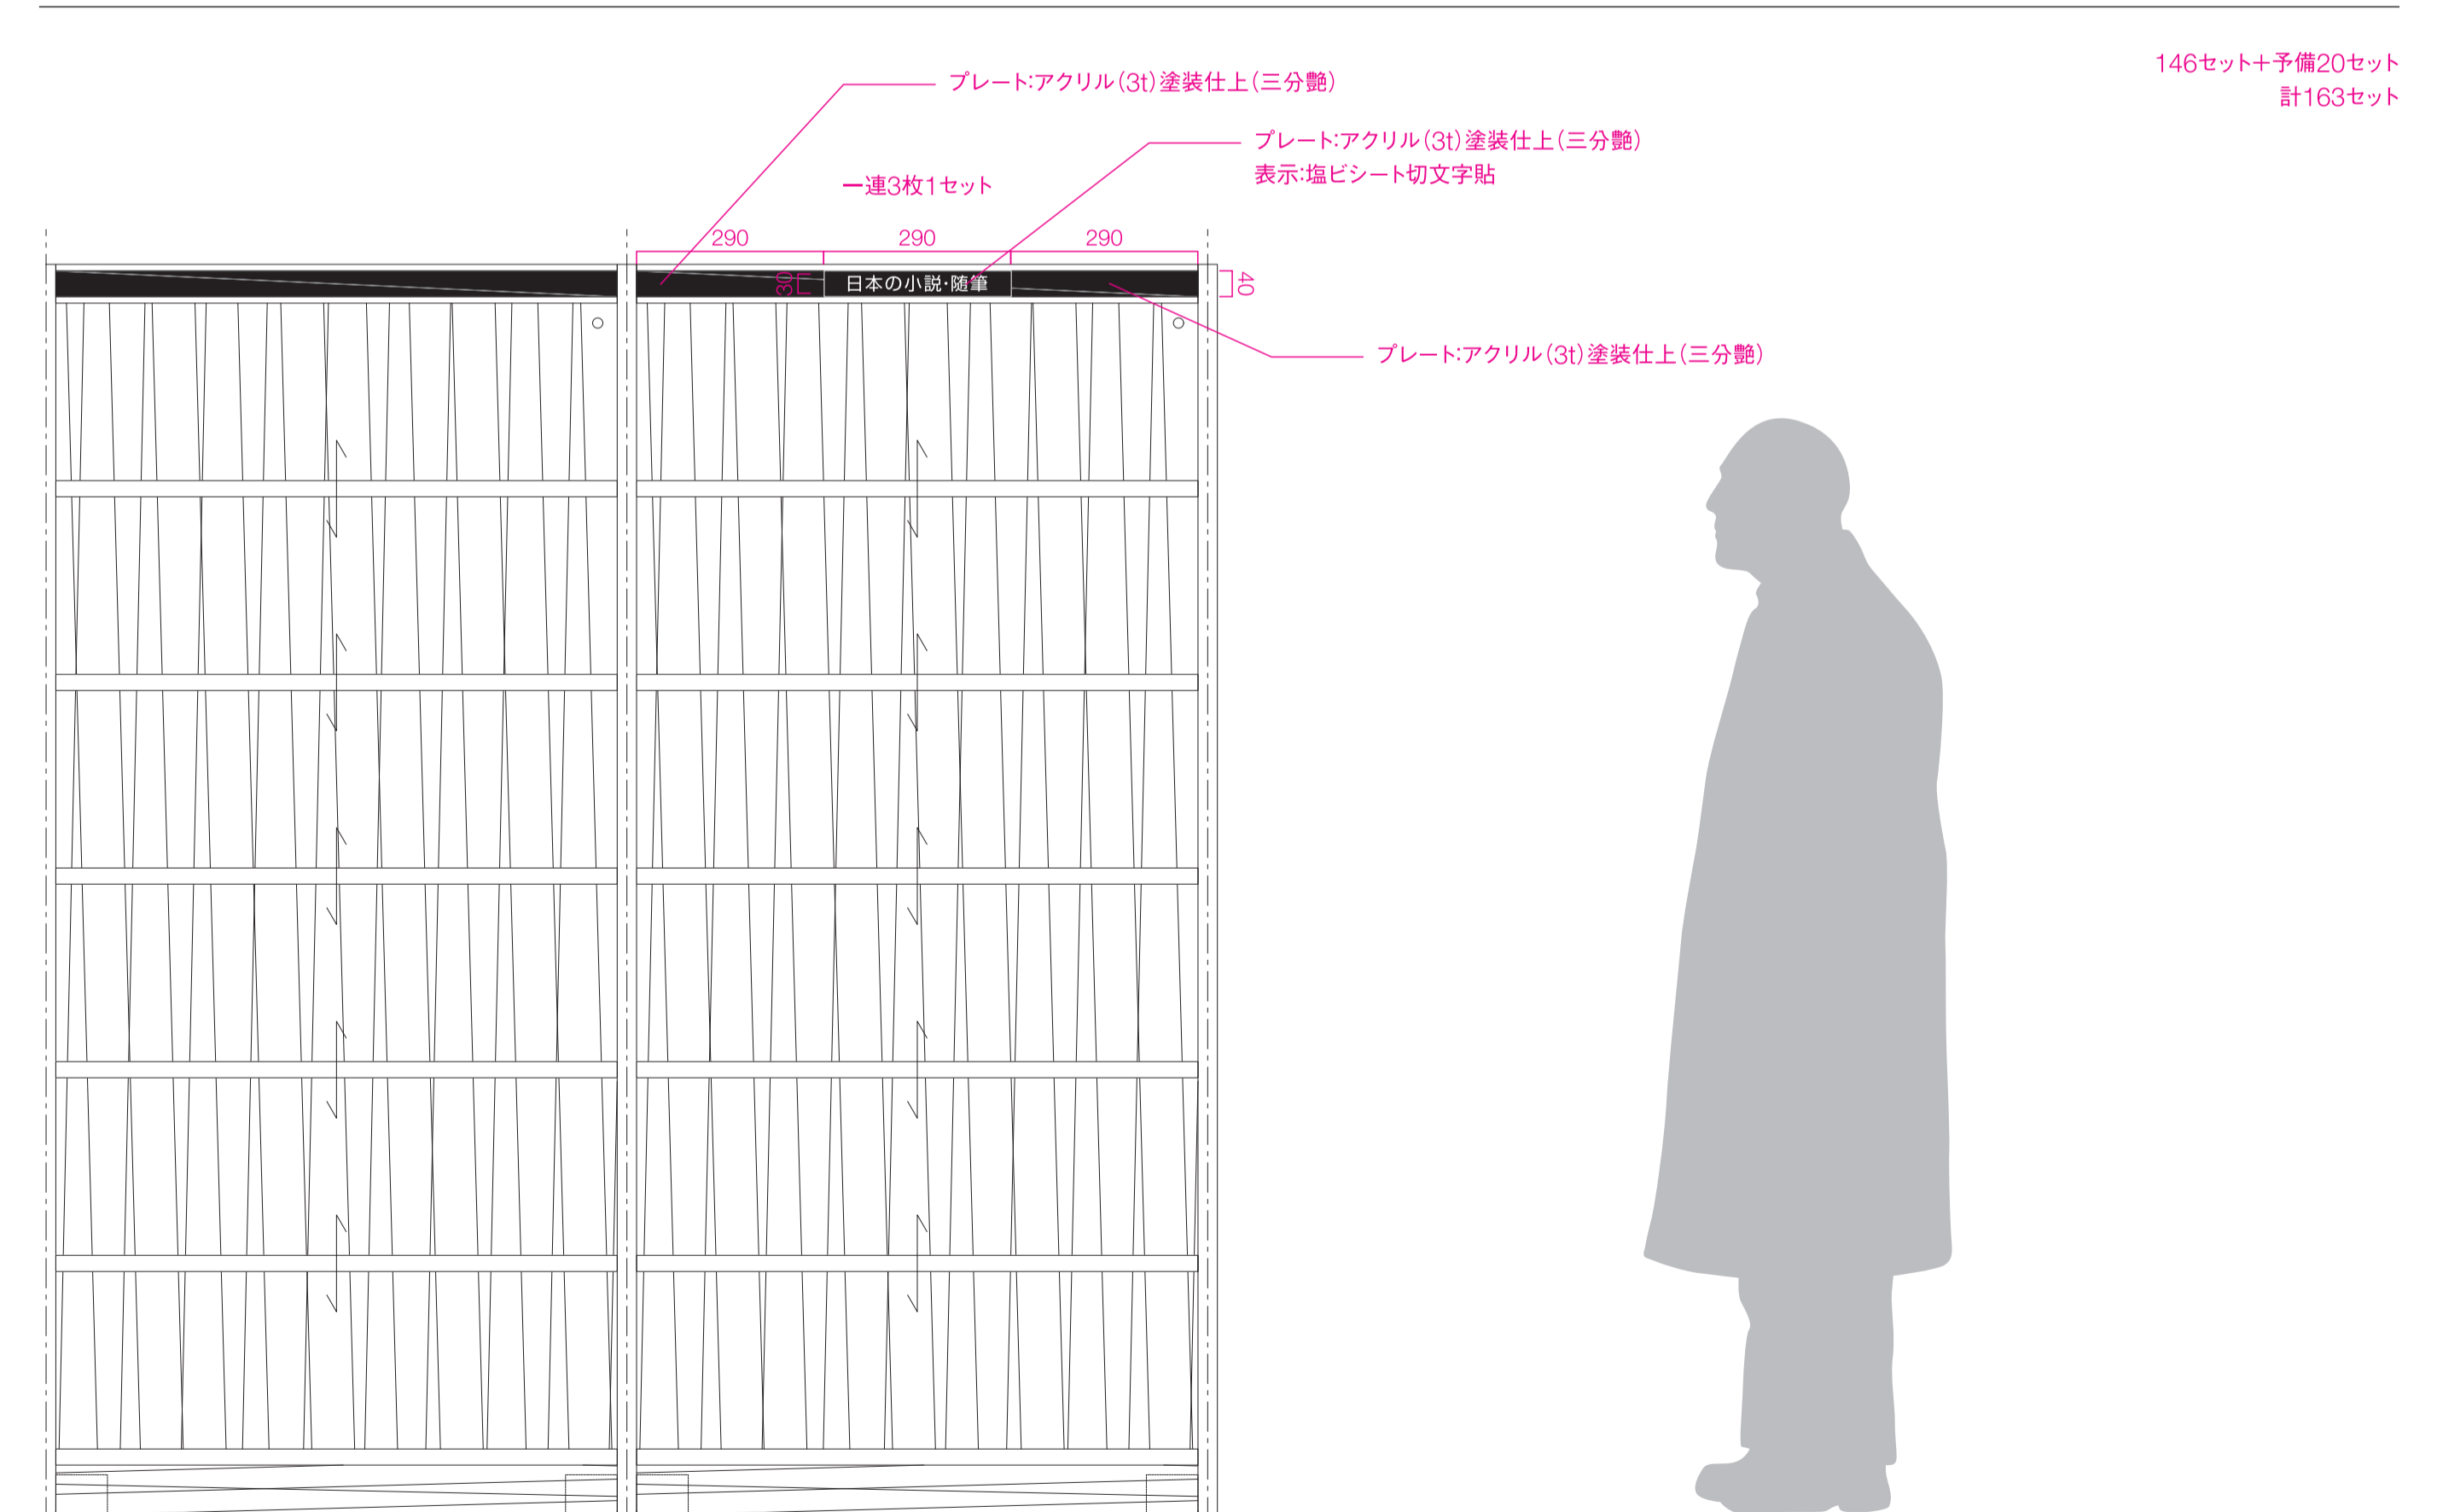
146セット+予備20セット
計163セット

プレート:アクリル(3t)塗装仕上(三分艶)

プレート:アクリル(3t)塗装仕上(三分艶)
表示:塩ビシート切文字貼

一連3枚1セット

290 290 290

30

40

日本の小説·随筆

プレート:アクリル(3t)塗装仕上(三分艶)